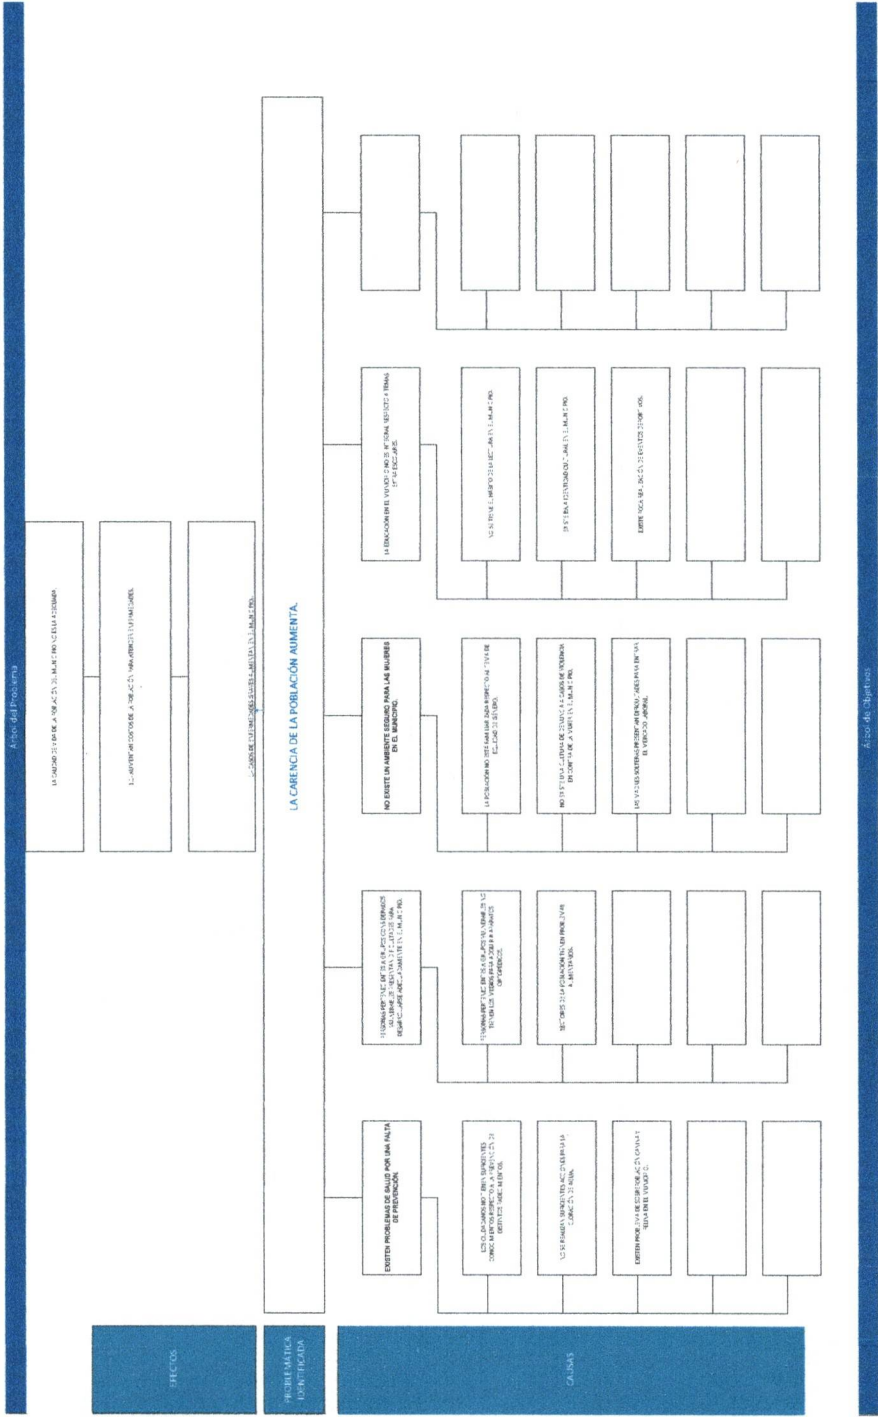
Árbol del Problema

EFECTOS

PROBLEMÁTICA IDENTIFICADA

CAUSAS

LA CALIDAD DE VIDA DE LA POBLACIÓN DEL MUNICIPIO NO ES LA ADECUADA.

EL AUMENTO DE COSTOS DE LA POBLACIÓN PARA ATENDER ENFERMEDADES.

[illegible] DE ENFERMEDADES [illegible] EN EL MUNICIPIO.

LA CARENCIA DE LA POBLACIÓN AUMENTA.

EXISTEN PROBLEMAS DE SALUD POR UNA FALTA DE PREVENCIÓN.

LOS CIUDADANOS NO TIENEN SUFICIENTES CONOCIMIENTOS RESPECTO A HÁBITOS EN SU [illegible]

NO SE FOMENTA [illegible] EN LA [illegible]

EXISTEN PROBLEMAS DE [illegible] EN EL MUNICIPIO.

PERSONAS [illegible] QUE NO TIENEN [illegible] EN EL MUNICIPIO.

PERSONAS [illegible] NO TIENEN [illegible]

SECTORES DE LA POBLACIÓN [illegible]

NO EXISTE UN AMBIENTE SEGURO PARA LAS MUJERES EN EL MUNICIPIO.

LA POBLACIÓN NO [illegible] RESPECTO A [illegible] DE GÉNERO.

NO EXISTEN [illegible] DE VIOLENCIA EN EL MUNICIPIO.

LAS MADRES SOLTERAS PRESENTAN DIFICULTADES PARA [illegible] EL MUNICIPIO.

LA EDUCACIÓN EN EL MUNICIPIO NO ES INTEGRAL RESPECTO A TEMAS EXTRAESCOLARES.

NO SE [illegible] EN EL MUNICIPIO.

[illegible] EN EL MUNICIPIO.

EXISTE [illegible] DEPORTIVOS.

Árbol de Objetivos